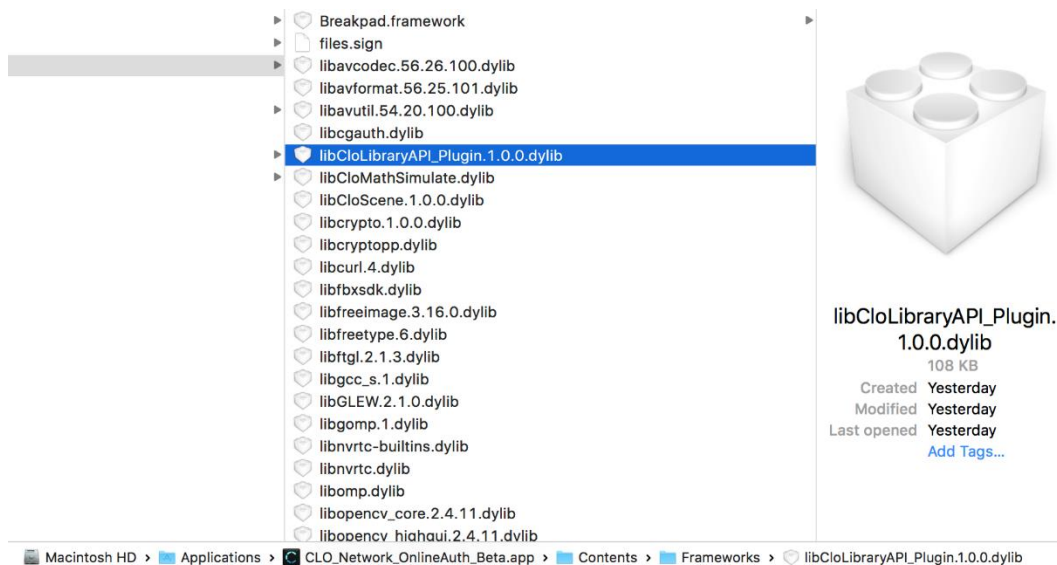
Breakpad.framework
files.sign
libavcodec.56.26.100.dylib
libavformat.56.25.101.dylib
libavutil.54.20.100.dylib
libcgauth.dylib
libCloLibraryAPI_Plugin.1.0.0.dylib
libCloMathSimulate.dylib
libCloScene.1.0.0.dylib
libcrypto.1.0.0.dylib
libcryptopp.dylib
libcurl.4.dylib
libfbxsdk.dylib
libfreeimage.3.16.0.dylib
libfreetype.6.dylib
libftgl.2.1.3.dylib
libgcc_s.1.dylib
libGLEW.2.1.0.dylib
libgomp.1.dylib
libnvrtc-builtins.dylib
libnvrtc.dylib
libomp.dylib
libopencv_core.2.4.11.dylib
libopencv_highgui.2.4.11.dylib

libCloLibraryAPI_Plugin.1.0.0.dylib
108 KB
Created Yesterday
Modified Yesterday
Last opened Yesterday
Add Tags...

Macintosh HD > Applications > CLO_Network_OnlineAuth_Beta.app > Contents > Frameworks > libCloLibraryAPI_Plugin.1.0.0.dylib